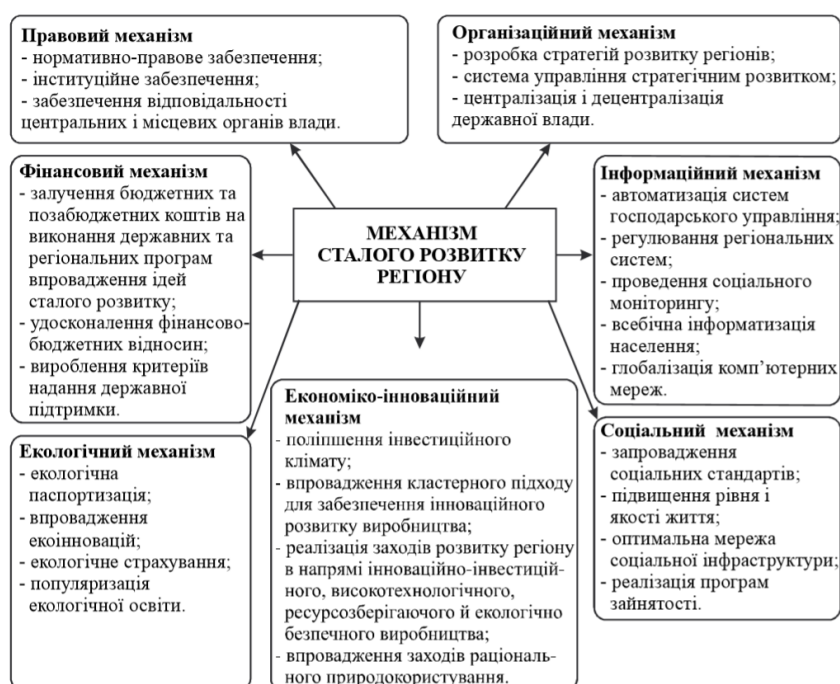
**Правовий механізм**
- нормативно-правове забезпечення;
- інституційне забезпечення;
- забезпечення відповідальності центральних і місцевих органів влади.

**Організаційний механізм**
- розробка стратегій розвитку регіонів;
- система управління стратегічним розвитком;
- централізація і децентралізація державної влади.

**Фінансовий механізм**
- залучення бюджетних та позабюджетних коштів на виконання державних та регіональних програм впровадження ідей сталого розвитку;
- удосконалення фінансово-бюджетних відносин;
- вироблення критеріїв надання державної підтримки.

**МЕХАНІЗМ СТАЛОГО РОЗВИТКУ РЕГІОНУ**

**Інформаційний механізм**
- автоматизація систем господарського управління;
- регулювання регіональних систем;
- проведення соціального моніторингу;
- всебічна інформатизація населення;
- глобалізація комп'ютерних мереж.

**Екологічний механізм**
- екологічна паспортизація;
- впровадження екоінновацій;
- екологічне страхування;
- популяризація екологічної освіти.

**Економіко-інноваційний механізм**
- поліпшення інвестиційного клімату;
- впровадження кластерного підходу для забезпечення інноваційного розвитку виробництва;
- реалізація заходів розвитку регіону в напрямі інноваційно-інвестиційного, високотехнологічного, ресурсозберігаючого й екологічно безпечного виробництва;
- впровадження заходів раціонального природокористування.

**Соціальний механізм**
- запровадження соціальних стандартів;
- підвищення рівня і якості життя;
- оптимальна мережа соціальної інфраструктури;
- реалізація програм зайнятості.